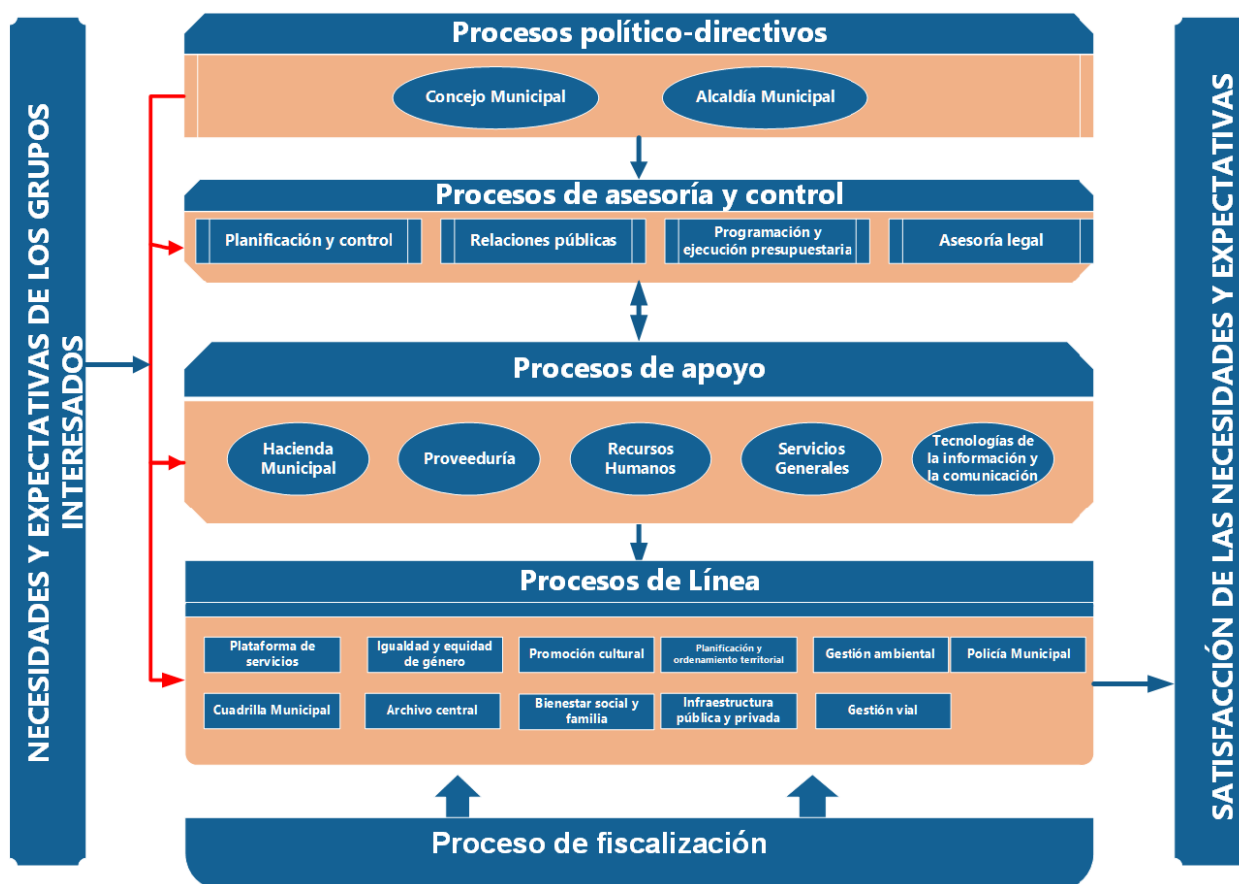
NECESIDADES Y EXPECTATIVAS DE LOS GRUPOS INTERESADOS

Procesos político-directivos

Concejo Municipal

Alcaldía Municipal

Procesos de asesoría y control

Planificación y control

Relaciones públicas

Programación y ejecución presupuestaria

Asesoría legal

Procesos de apoyo

Hacienda Municipal

Proveeduría

Recursos Humanos

Servicios Generales

Tecnologías de la información y la comunicación

Procesos de Línea

Plataforma de servicios

Igualdad y equidad de género

Promoción cultural

Planificación y ordenamiento territorial

Gestión ambiental

Policía Municipal

Cuadrilla Municipal

Archivo central

Bienestar social y familia

Infraestructura pública y privada

Gestión vial

Proceso de fiscalización

SATISFACCIÓN DE LAS NECESIDADES Y EXPECTATIVAS